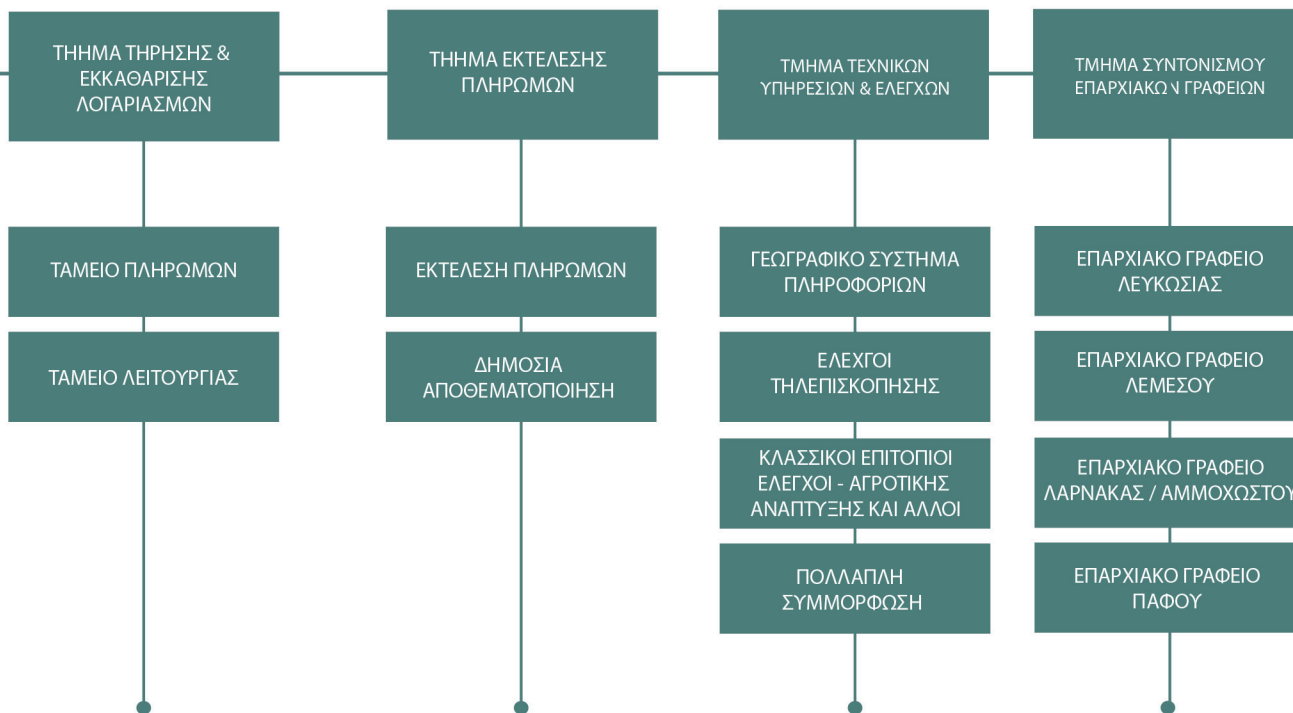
ΤΗΗΜΑ ΤΗΡΗΣΗΣ & ΕΚΚΑΘΑΡΙΣΗΣ ΛΟΓΑΡΙΑΣΜΩΝ

ΤΑΜΕΙΟ ΠΛΗΡΩΜΩΝ

ΤΑΜΕΙΟ ΛΕΙΤΟΥΡΓΙΑΣ

ΤΗΗΜΑ ΕΚΤΕΛΕΣΗΣ ΠΛΗΡΩΜΩΝ

ΕΚΤΕΛΕΣΗ ΠΛΗΡΩΜΩΝ

ΔΗΜΟΣΙΑ ΑΠΟΘΕΜΑΤΟΠΟΙΗΣΗ

ΤΜΗΜΑ ΤΕΧΝΙΚΩΝ ΥΠΗΡΕΣΙΩΝ & ΕΛΕΓΧΩΝ

ΓΕΩΓΡΑΦΙΚΟ ΣΥΣΤΗΜΑ ΠΛΗΡΟΦΟΡΙΩΝ

ΕΛΕΧΓΟΙ ΤΗΛΕΠΙΣΚΟΠΗΣΗΣ

ΚΛΑΣΣΙΚΟΙ ΕΠΙΤΟΠΙΟΙ ΕΛΕΓΧΟΙ - ΑΓΡΟΤΙΚΗΣ ΑΝΑΠΤΥΞΗΣ ΚΑΙ ΑΛΛΟΙ

ΠΟΛΛΑΠΛΗ ΣΥΜΜΟΡΦΩΣΗ

ΤΜΗΜΑ ΣΥΝΤΟΝΙΣΜΟΥ ΕΠΑΡΧΙΑΚΩΝ ΓΡΑΦΕΙΩΝ

ΕΠΑΡΧΙΑΚΟ ΓΡΑΦΕΙΟ ΛΕΥΚΩΣΙΑΣ

ΕΠΑΡΧΙΑΚΟ ΓΡΑΦΕΙΟ ΛΕΜΕΣΟΥ

ΕΠΑΡΧΙΑΚΟ ΓΡΑΦΕΙΟ ΛΑΡΝΑΚΑΣ / ΑΜΜΟΧΩΣΤΟΥ

ΕΠΑΡΧΙΑΚΟ ΓΡΑΦΕΙΟ ΠΑΦΟΥ